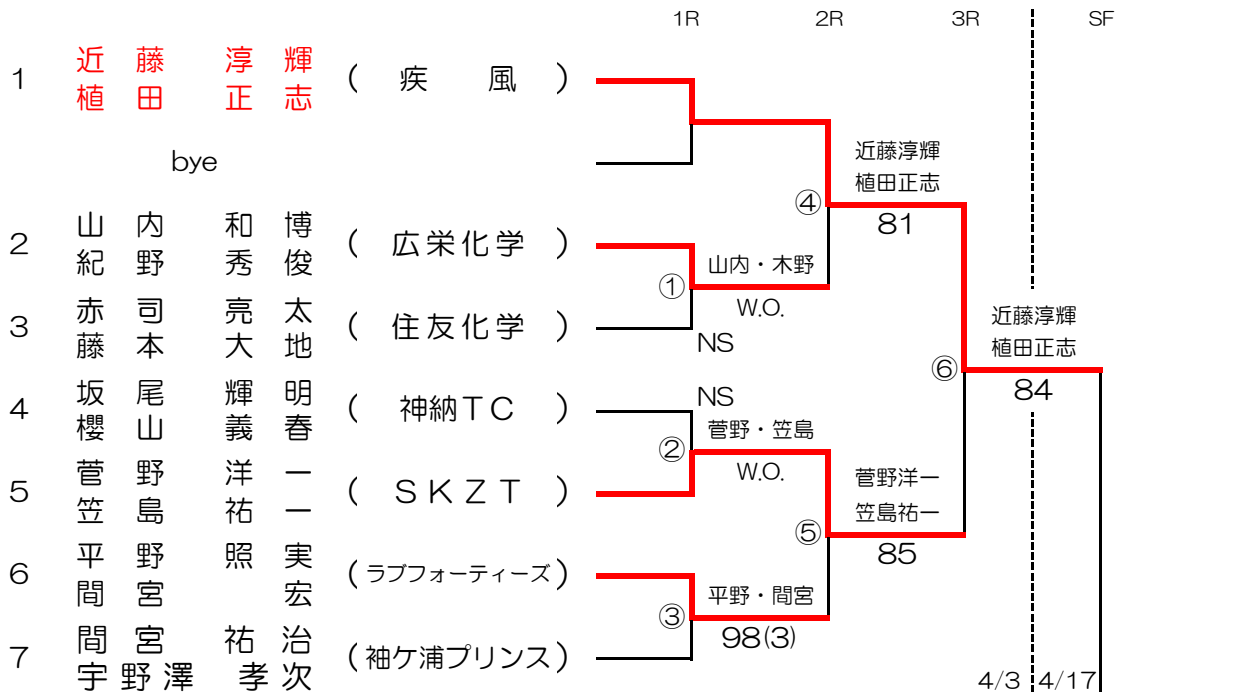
1R 2R 3R SF

1 近藤 淳輝 植田 正志 （ 疾風 ）

bye

2 山内 和博 紀野 秀俊 （ 広栄化学 ）

3 赤司 亮太 藤本 大地 （ 住友化学 ）

4 坂尾 輝明 櫻山 義春 （ 神納TC ）

5 菅野 洋一 笠島 祐一 （ SKZT ）

6 平野 照実 間宮 宏 （ラブフォーティーズ）

7 間宮 祐治 宇野澤 孝次 （袖ケ浦プリンス）

① 山内・木野 W.O. NS

② NS 菅野・笠島 W.O.

③ 平野・間宮 98(3)

④ 近藤淳輝 植田正志 81

⑤ 菅野洋一 笠島祐一 85

⑥ 近藤淳輝 植田正志 84

4/3 4/17